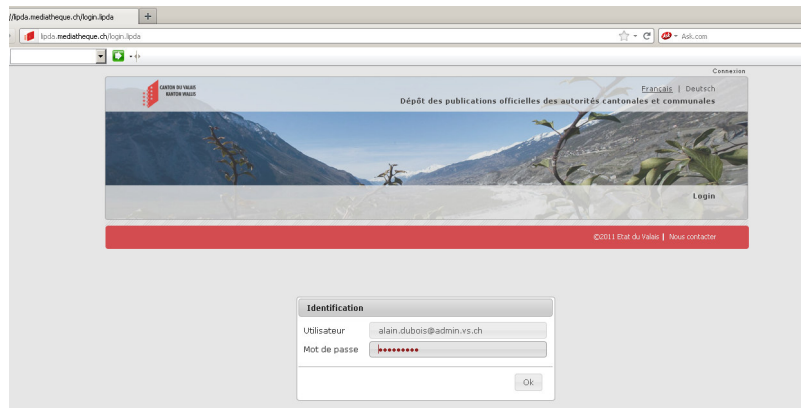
//lipda.mediatheque.ch/login.lipda

lipda.mediatheque.ch/login.lipda

Ask.com

Connexion

CANTON DU VALAIS
KANTON WALLIS

Français | Deutsch

Dépôt des publications officielles des autorités cantonales et communales

Login

©2011 Etat du Valais | Nous contacter

Identification

Utilisateur alain.dubois@admin.vs.ch

Mot de passe ••••••••••

Ok